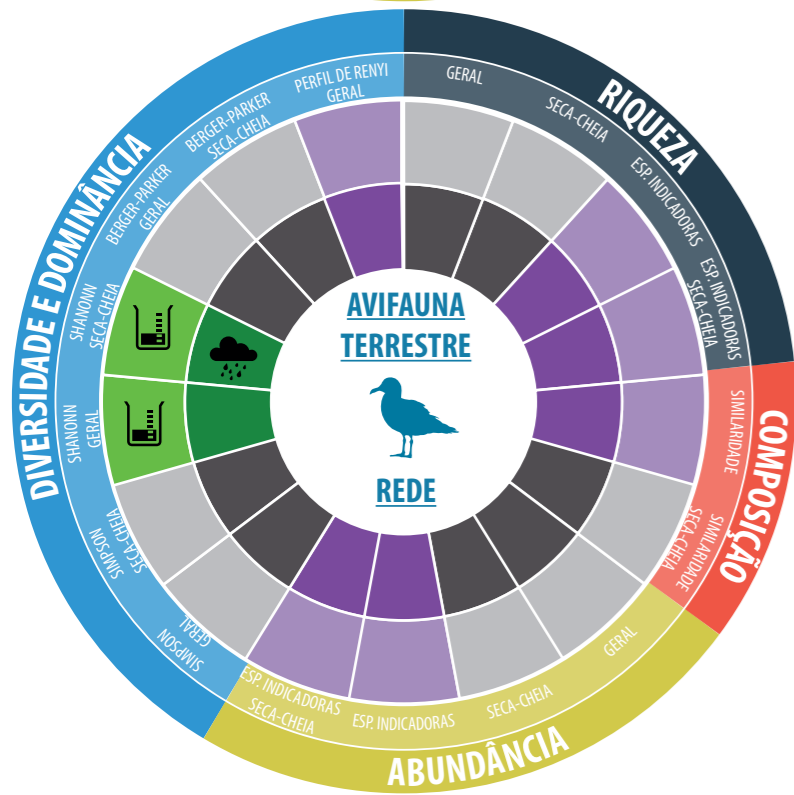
AVIFAUNA TERRESTRE

REDE

RIQUEZA

GERAL

SECA-CHEIA

ESP. INDICADORAS

ESP. INDICADORAS SECA-CHEIA

COMPOSIÇÃO

SIMILARIDADE

SIMILARIDADE SECA-CHEIA

ABUNDÂNCIA

GERAL

SECA-CHEIA

ESP. INDICADORAS

ESP. INDICADORAS SECA-CHEIA

DIVERSIDADE E DOMINÂNCIA

SIMPSON GERAL

SIMPSON SECA-CHEIA

SHANONN GERAL

SHANONN SECA-CHEIA

BERGER-PARKER GERAL

BERGER-PARKER SECA-CHEIA

PERFIL DE RENYI GERAL